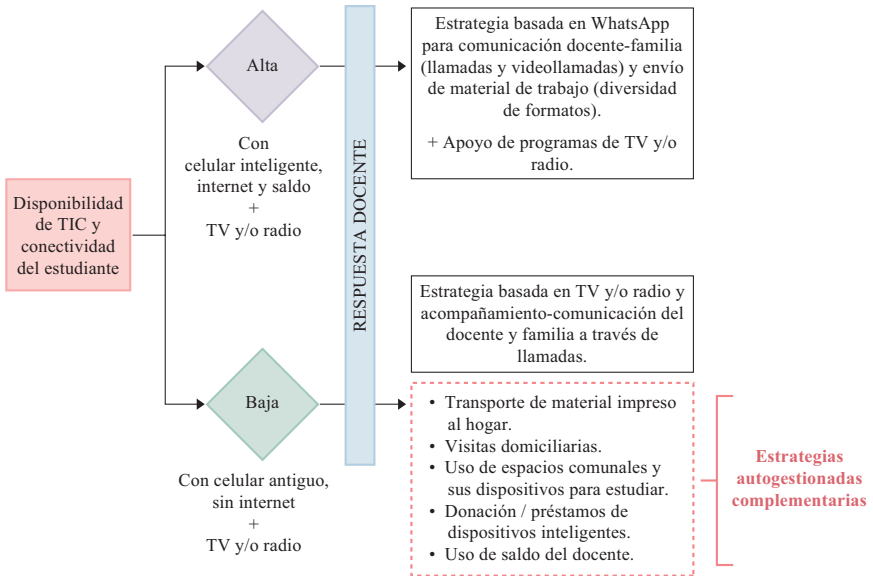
Disponibilidad de TIC y conectividad del estudiante

Alta

Con celular inteligente, internet y saldo
+
TV y/o radio

Baja

Con celular antiguo, sin internet
+
TV y/o radio

RESPUESTA DOCENTE

Estrategia basada en WhatsApp para comunicación docente-familia (llamadas y videollamadas) y envío de material de trabajo (diversidad de formatos).

+ Apoyo de programas de TV y/o radio.

Estrategia basada en TV y/o radio y acompañamiento-comunicación del docente y familia a través de llamadas.

• Transporte de material impreso al hogar.
• Visitas domiciliarias.
• Uso de espacios comunales y sus dispositivos para estudiar.
• Donación / préstamos de dispositivos inteligentes.
• Uso de saldo del docente.

Estrategias autogestionadas complementarias